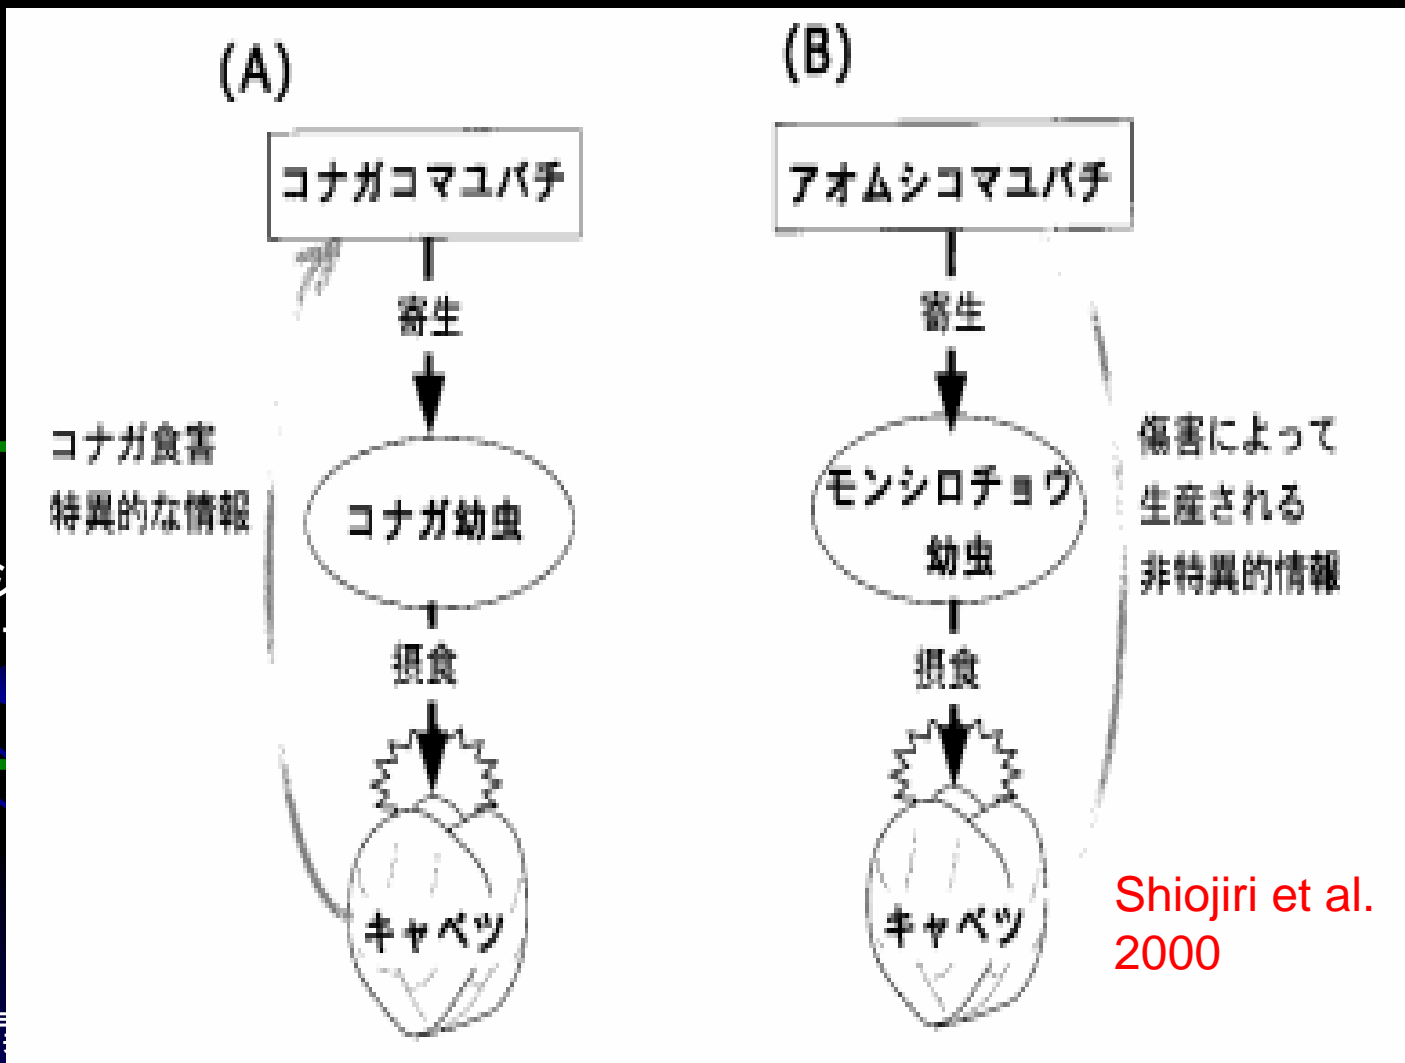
(A)

コナガコマユバチ

寄生

コナガ幼虫

摂食

キャベツ

コナガ食害
特異的な情報

(B)

アオムシコマユバチ

寄生

モンシロチョウ
幼虫

摂食

キャベツ

傷害によって
生産される
非特異的情報

Shiojiri et al.
2000